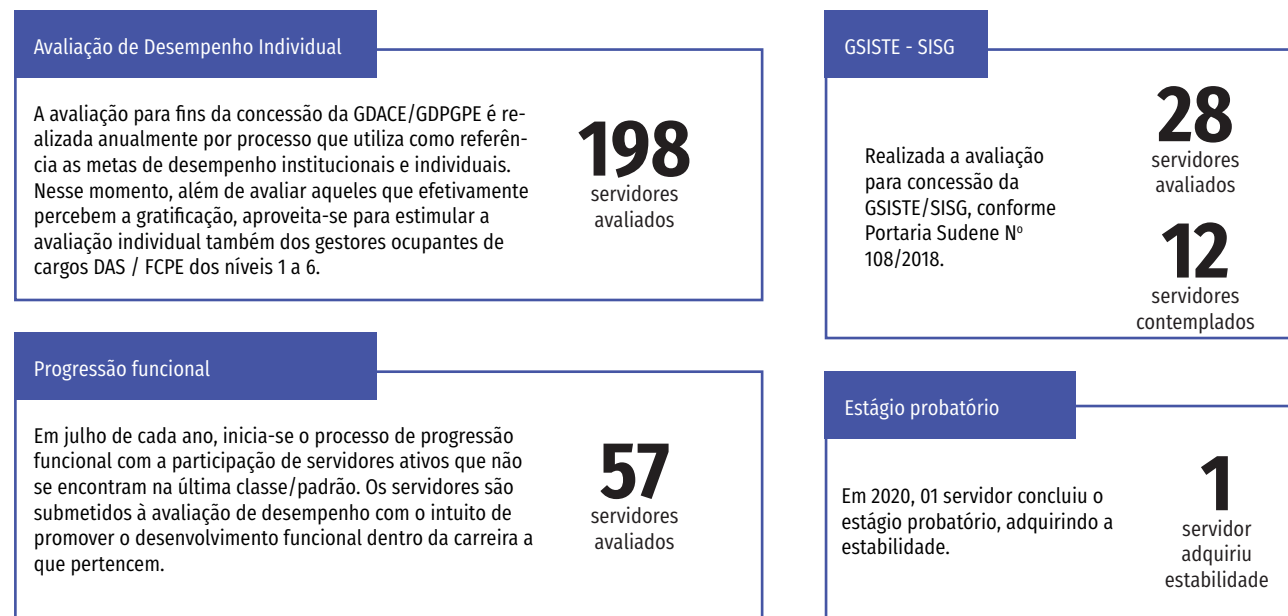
Avaliação de Desempenho Individual

A avaliação para fins da concessão da GDACE/GDPGPE é realizada anualmente por processo que utiliza como referência as metas de desempenho institucionais e individuais. Nesse momento, além de avaliar aqueles que efetivamente percebem a gratificação, aproveita-se para estimular a avaliação individual também dos gestores ocupantes de cargos DAS / FCPE dos níveis 1 a 6.

198
servidores avaliados

Progressão funcional

Em julho de cada ano, inicia-se o processo de progressão funcional com a participação de servidores ativos que não se encontram na última classe/padrão. Os servidores são submetidos à avaliação de desempenho com o intuito de promover o desenvolvimento funcional dentro da carreira a que pertencem.

57
servidores avaliados

GSISTE - SISG

Realizada a avaliação para concessão da GSISTE/SISG, conforme Portaria Sudene Nº 108/2018.

28
servidores avaliados

12
servidores contemplados

Estágio probatório

Em 2020, 01 servidor concluiu o estágio probatório, adquirindo a estabilidade.

1
servidor adquiriu estabilidade